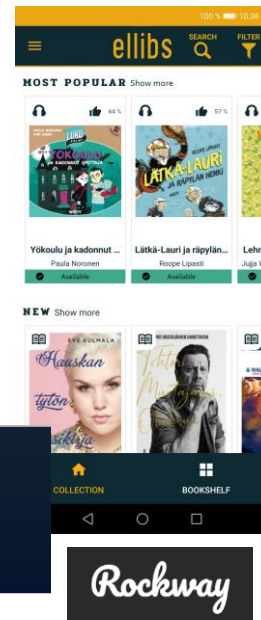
100 % 10:36

ellibs SEARCH FILTER

MOST POPULAR Show more

64 %

LUKU

Yökoulu JA KADONNUT SPECTRUM

Yökoulu ja kadonnut ...

Paula Noronen

Available

57 %

ROOPE LIPASTI

LÄTKÄ-LAURI JA RÄPYLÄN HENKI

Lätkä-Lauri ja räpylän...

Roope Lipasti

Available

Lehr

Jujja V

NEW Show more

EVE HIETAMIES

Hauskan tytön

Tähti

COLLECTION

BOOKSHELF

Rockway